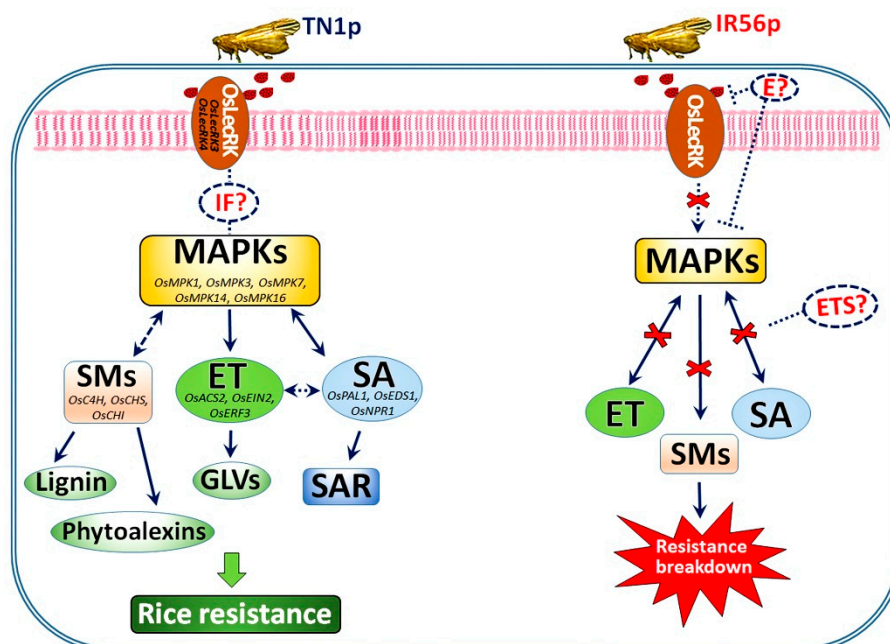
TN1p

IR56p

OsLecRK
OsLecRK3
OsLecRK4

OsLecRK

E?

IF?

MAPKs
OsMPK1, OsMPK3, OsMPK7, OsMPK14, OsMPK16

MAPKs

ETS?

SMs
OsC4H, OsCHS, OsCHI

ET
OsACS2, OsEIN2, OsERF3

SA
OsPAL1, OsEDS1, OsNPR1

ET

SA

SMs

Lignin

GLVs

SAR

Phytoalexins

Rice resistance

Resistance breakdown